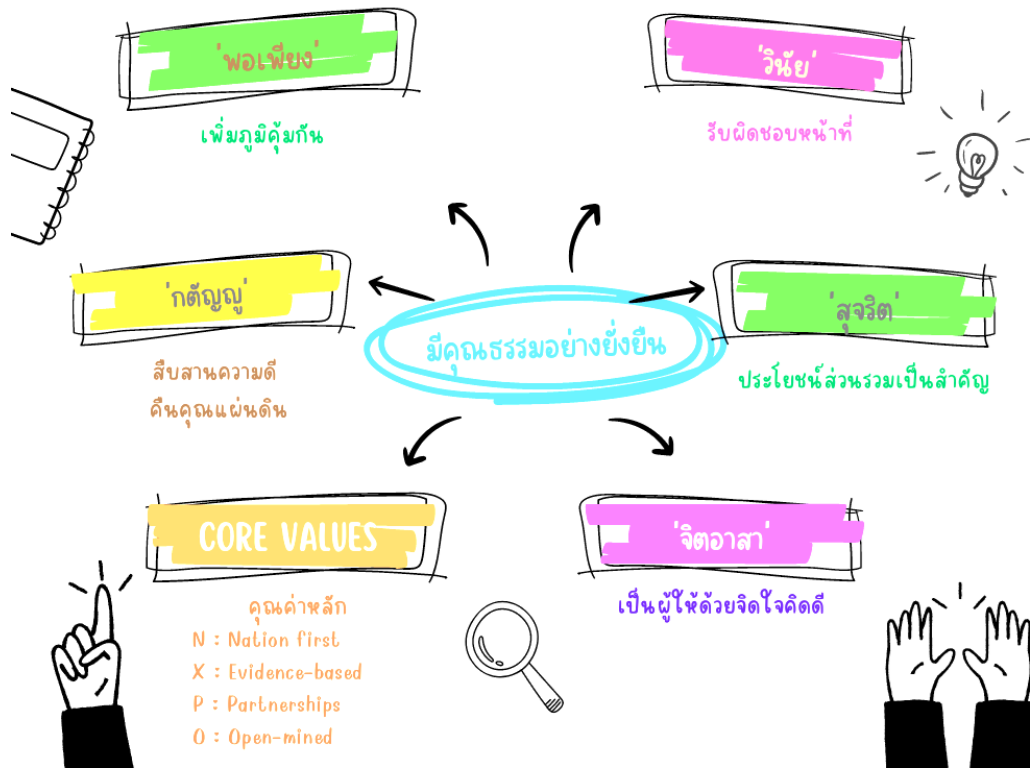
'พอเพียง'

เพิ่มภูมิคุ้มกัน

'วินัย'

รับผิดชอบหน้าที่

'กตัญญู'

สืบสานความดี
คืนคุณแผ่นดิน

มีคุณธรรมอย่างยั่งยืน

'สุจริต'

ประโยชน์ส่วนรวมเป็นสำคัญ

CORE VALUES

คุณค่าหลัก
N : Nation first
X : Evidence-based
P : Partnerships
O : Open-mined

'จิตอาสา'

เป็นผู้ให้ด้วยจิตใจคิดดี